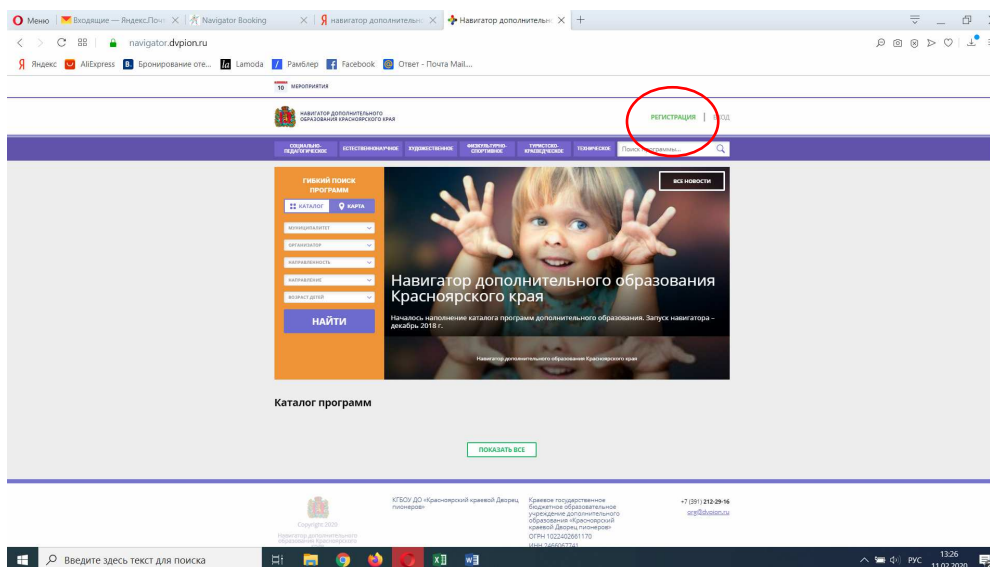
Меню | Входящие — Яндекс.Почт | Navigator Booking | навигатор дополнитель | Навигатор дополнитель | +

navigator.dvpion.ru

Яндекс | AliExpress | Бронирование оте... | Lamoda | Рамблер | Facebook | Ответ - Почта Mail...

10 МЕРОПРИЯТИЯ

НАВИГАТОР ДОПОЛНИТЕЛЬНОГО ОБРАЗОВАНИЯ КРАСНОЯРСКОГО КРАЯ

РЕГИСТРАЦИЯ | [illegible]ОД

СОЦИАЛЬНО-ПЕДАГОГИЧЕСКОЕ | ЕСТЕСТВЕННОНАУЧНОЕ | ХУДОЖЕСТВЕННОЕ | ФИЗКУЛЬТУРНО-СПОРТИВНОЕ | ТУРИСТСКО-КРАЕВЕДЧЕСКОЕ | ТЕХНИЧЕСКОЕ | Поиск программы...

ГИБКИЙ ПОИСК ПРОГРАММ

КАТАЛОГ | КАРТА

МУНИЦИПАЛИТЕТ
ОРГАНИЗАТОР
НАПРАВЛЕННОСТЬ
НАПРАВЛЕНИЕ
ВОЗРАСТ ДЕТЕЙ

НАЙТИ

ВСЕ НОВОСТИ

Навигатор дополнительного образования Красноярского края

Началось наполнение каталога программ дополнительного образования. Запуск навигатора – декабрь 2018 г.

Навигатор дополнительного образования Красноярского края

Каталог программ

ПОКАЗАТЬ ВСЕ

Copyright 2020
Навигатор дополнительного образования Красноярского края

КГБОУ ДО «Красноярский краевой Дворец пионеров»

Краевое государственное бюджетное образовательное учреждение дополнительного образования «Красноярский краевой Дворец пионеров»
ОГРН 1022402651170
ИНН 2466067741

+7 (391) 212-29-16
org@dvpion.ru

Введите здесь текст для поиска

РУС 13:26 11.02.2020